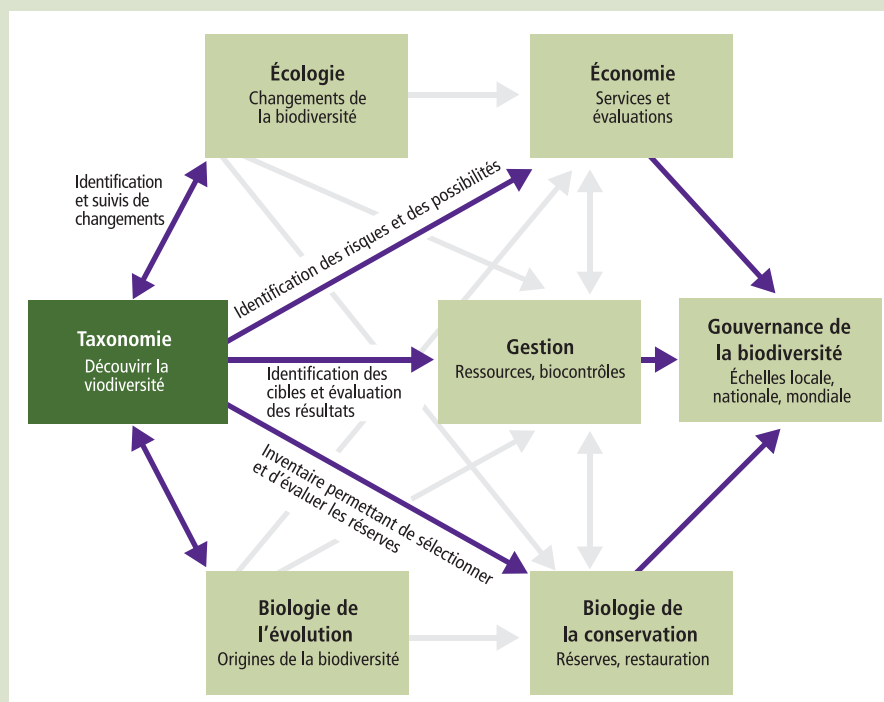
Écologie
Changements de la biodiversité

Économie
Services et évaluations

Identification et suivis de changements

Identification des risques et des possibilités

Taxonomie
Découvirr la viodiversité

Identification des cibles et évaluation des résultats

Gestion
Ressources, biocontrôles

Gouvernance de la biodiversité
Échelles locale, nationale, mondiale

Inventaire permettant de sélectionner et d'évaluer les réserves

Biologie de l'évolution
Origines de la biodiversité

Biologie de la conservation
Réserves, restauration